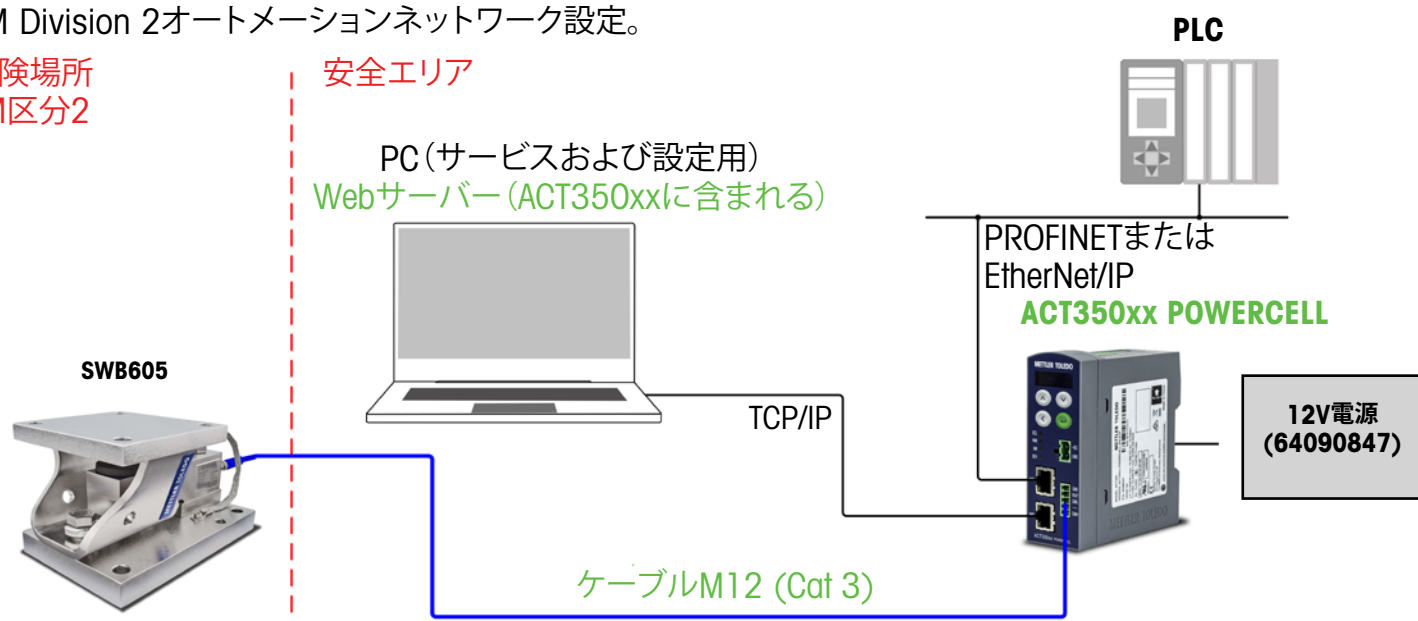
M Division 2オートメーションネットワーク設定。

険場所
M区分2

安全エリア

PLC

PC（サービスおよび設定用）
Webサーバー（ACT350xxに含まれる）

PROFINETまたは
EtherNet/IP

ACT350xx POWERCELL

SWB605

TCP/IP

12V電源
(64090847)

ケーブルM12 (Cat 3)